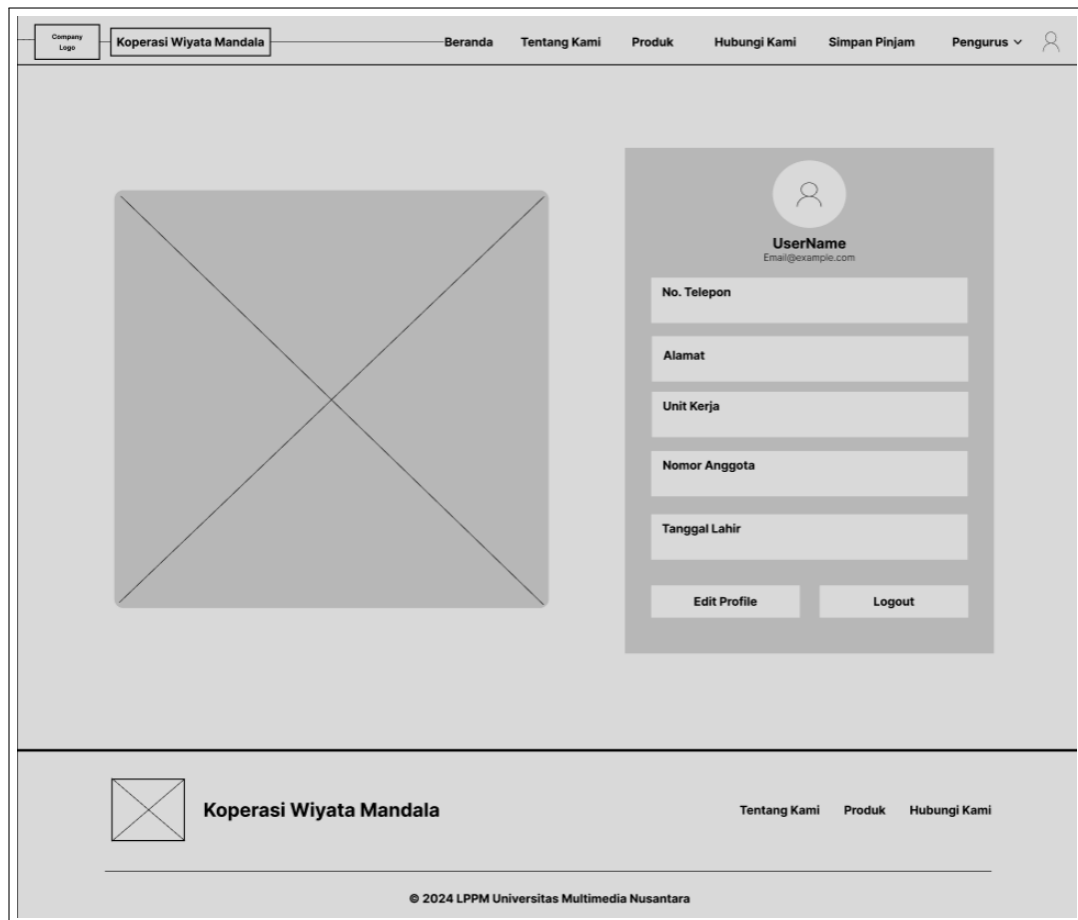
Company Logo

Koperasi Wiyata Mandala

Beranda Tentang Kami Produk Hubungi Kami Simpan Pinjam Pengurus

UserName
Email@example.com

No. Telepon

Alamat

Unit Kerja

Nomor Anggota

Tanggal Lahir

Edit Profile

Logout

Koperasi Wiyata Mandala

Tentang Kami Produk Hubungi Kami

© 2024 LPPM Universitas Multimedia Nusantara